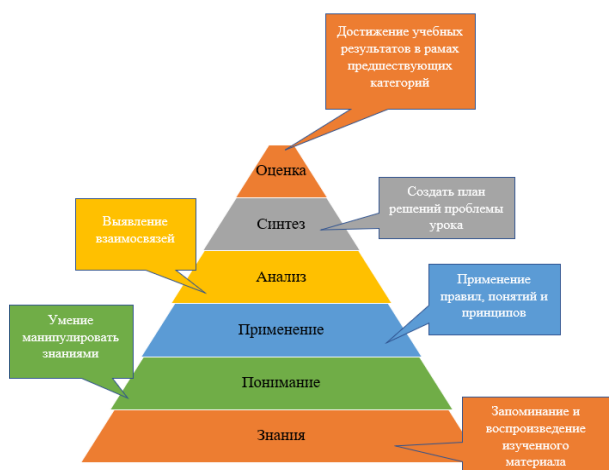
Достижение учебных результатов в рамах предшествующих категорий

Оценка

Создать план решений проблемы урока

Синтез

Выявление взаимосвязей

Анализ

Применение правил, понятий и принципов

Применение

Умение манипулировать знаниями

Понимание

Запоминание и воспроизведение изученного материала

Знания